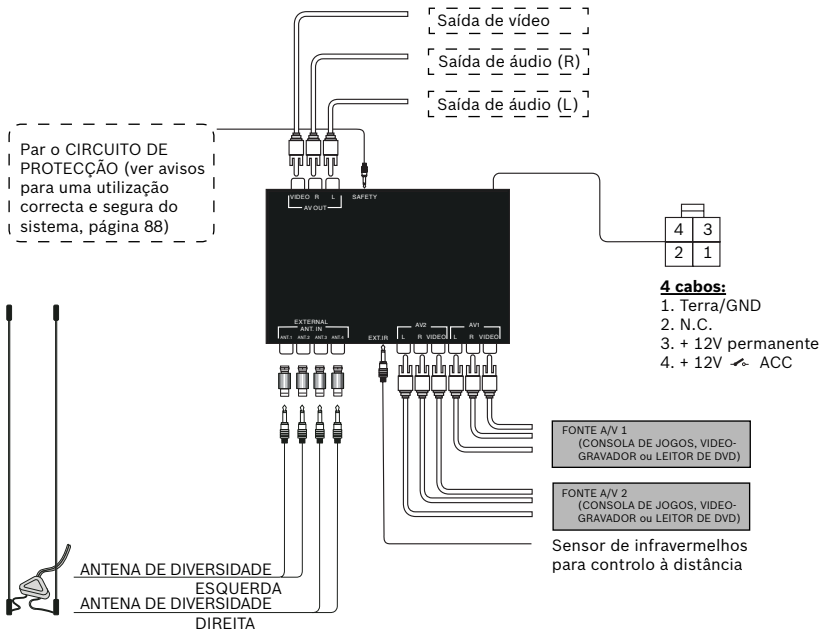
Saída de vídeo

Saída de áudio (R)

Saída de áudio (L)

Par o CIRCUITO DE PROTECÇÃO (ver avisos para uma utilização correcta e segura do sistema, página 88)

VIDEO R L
AV OUT
SAFETY

| 4 | 3 |
|---|---|
| 2 | 1 |

4 cabos:
1. Terra/GND
2. N.C.
3. + 12V permanente
4. + 12V ACC

EXTERNAL ANT. IN
ANT.1 ANT.2 ANT.3 ANT.4
EXT.IR
AV2
L R VIDEO
AV1
L R VIDEO

FONTE A/V 1
(CONSOLA DE JOGOS, VIDEO-GRAVADOR ou LEITOR DE DVD)

FONTE A/V 2
(CONSOLA DE JOGOS, VIDEO-GRAVADOR ou LEITOR DE DVD)

Sensor de infravermelhos para controlo à distância

ANTENA DE DIVERSIDADE
ESQUERDA
ANTENA DE DIVERSIDADE
DIREITA